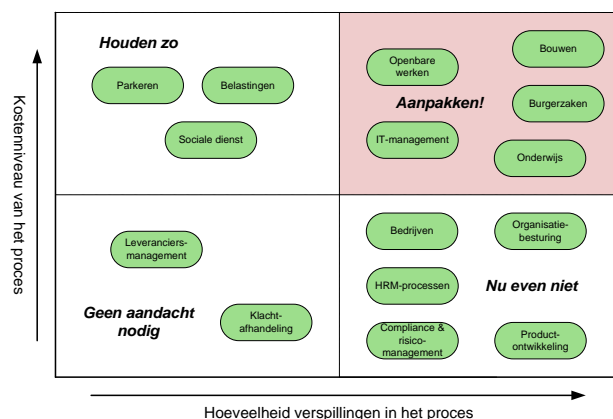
Kostenniveau van het proces

Houden zo

Parkeren

Belastingen

Sociale dienst

Openbare werken

Bouwen

Aanpakken!

Burgerzaken

IT-management

Onderwijs

Leveranciers-management

Geen aandacht nodig

Klacht-afhandeling

Bedrijven

Organisatie-besturing

HRM-processen

Nu even niet

Compliance & risico-management

Product-ontwikkeling

Hoeveelheid verspillingen in het proces